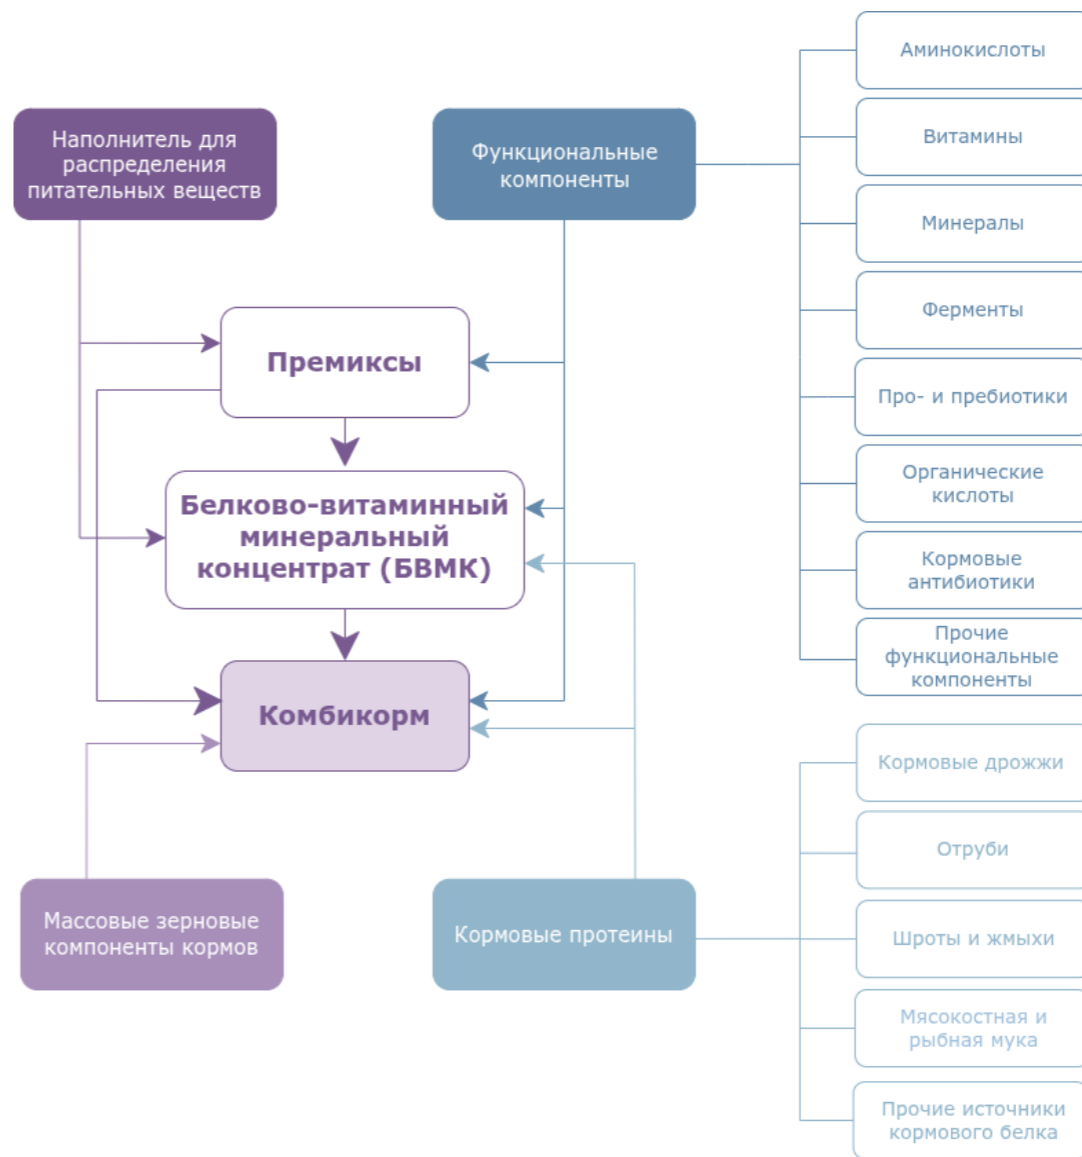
Наполнитель для распределения питательных веществ

Функциональные компоненты

Аминокислоты

Витамины

Минералы

Ферменты

Про- и пребиотики

Органические кислоты

Кормовые антибиотики

Прочие функциональные компоненты

Премиксы

Белково-витаминный минеральный концентрат (БВМК)

Комбикорм

Массовые зерновые компоненты кормов

Кормовые протеины

Кормовые дрожжи

Отруби

Шроты и жмыхи

Мясокостная и рыбная мука

Прочие источники кормового белка